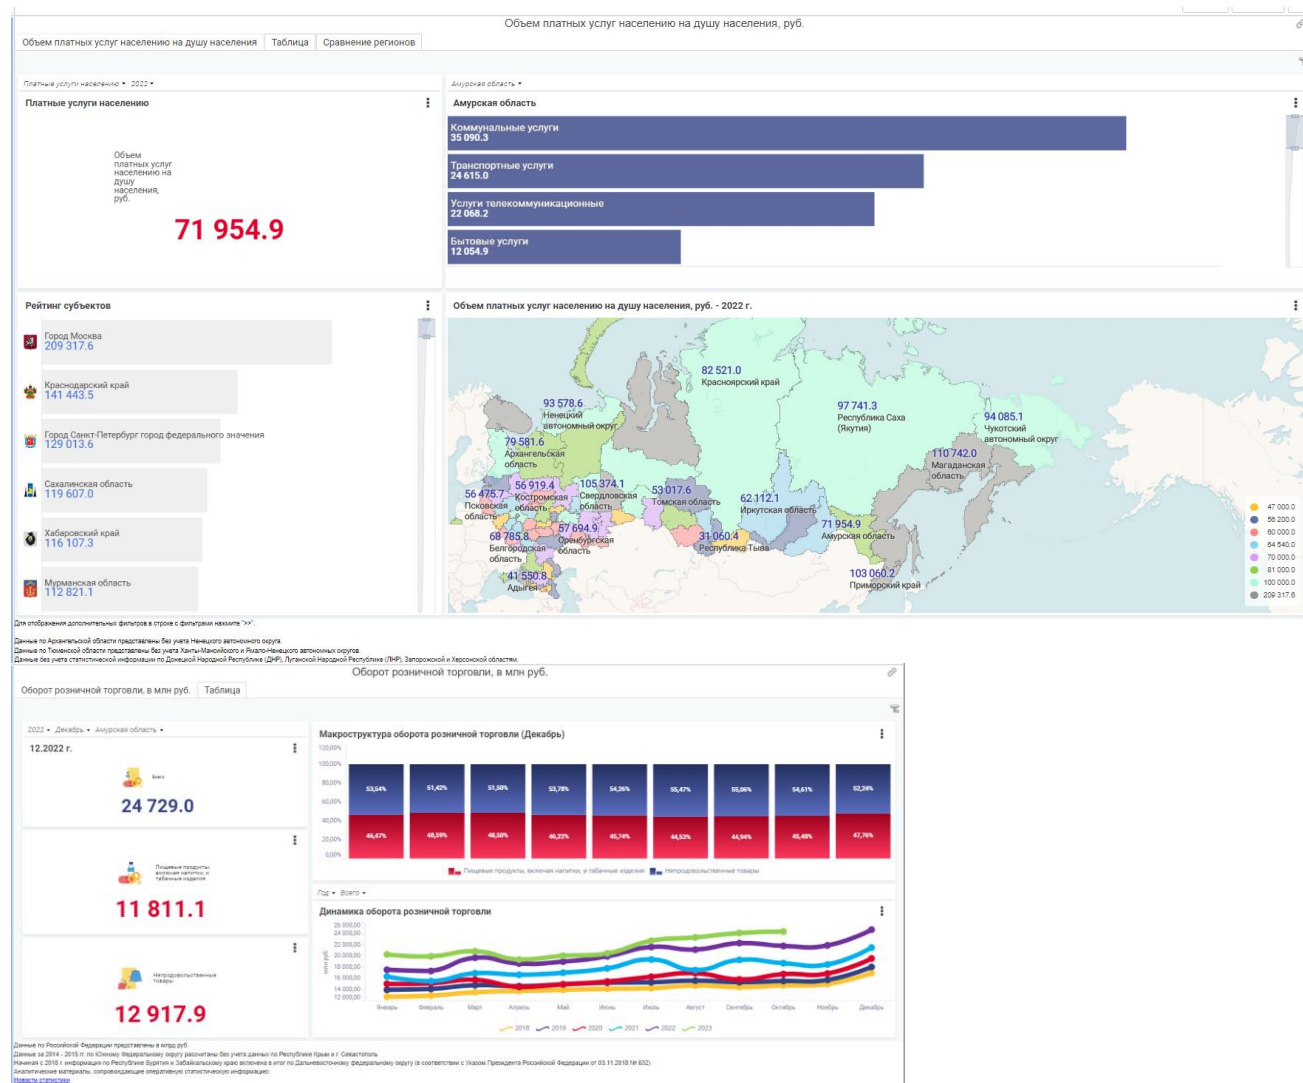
Объем платных услуг населению на душу населения, руб.

Объем платных услуг населению на душу населения | Таблица | Сравнение регионов

Платные услуги населению ▾ 2022 ▾

Платные услуги населению

Объем платных услуг населению на душу населения, руб.

71 954.9

Амурская область ▾

Амурская область

Коммунальные услуги
35 090.3

Транспортные услуги
24 615.0

Услуги телекоммуникационные
22 068.2

Бытовые услуги
12 054.9

Рейтинг субъектов

Город Москва
209 317.6

Краснодарский край
141 443.5

Город Санкт-Петербург город федерального значения
129 013.6

Сахалинская область
119 607.0

Хабаровский край
116 107.3

Мурманская область
112 821.1

Объем платных услуг населению на душу населения, руб. - 2022 г.

82 521.0 Красноярский край
93 578.6 Ненецкий автономный округ
97 741.3 Республика Саха (Якутия)
94 085.1 Чукотский автономный округ
79 581.6 Архангельская область
110 742.0 Магаданская область
56 475.7 Псковская область
56 919.4 Костромская область
105 374.1 Свердловская область
53 017.6 Томская область
62 112.1 Иркутская область
57 694.9 Оренбургская область
68 785.8 Белгородская область
31 060.4 Республика Тыва
71 954.9 Амурская область
41 550.8 Адыгея
103 060.2 Приморский край

47 000.0
56 200.0
60 000.0
64 540.0
70 000.0
81 000.0
100 000.0
209 317.6

Для отображения дополнительных фильтров в строке с фильтрами нажмите ">>".

Данные по Архангельской области представлены без учета Ненецкого автономного округа.
Данные по Тюменской области представлены без учета Ханты-Мансийского и Ямало-Ненецкого автономных округов.
Данные без учета статистической информации по Донецкой Народной Республике (ДНР), Луганской Народной Республике (ЛНР), Запорожской и Херсонской областям.

Оборот розничной торговли, в млн руб.

Оборот розничной торговли, в млн руб. | Таблица

2022 ▾ Декабрь ▾ Амурская область ▾

12.2022 г.

Всего
24 729.0

Пищевые продукты, включая напитки, и табачные изделия
11 811.1

Непродовольственные товары
12 917.9

Макроструктура оборота розничной торговли (Декабрь)

120,00%
100,00%
80,00%
60,00%
40,00%
20,00%
0,00%

53,54% 51,42% 51,50% 53,78% 54,26% 55,47% 55,06% 54,61% 52,24%
46,47% 48,59% 48,50% 46,22% 45,74% 44,53% 44,94% 45,40% 47,76%

Пищевые продукты, включая напитки, и табачные изделия | Непродовольственные товары

Год ▾ Всего ▾

Динамика оборота розничной торговли

26 000,00
24 000,00
22 000,00
20 000,00
18 000,00
16 000,00
14 000,00
12 000,00

млн руб.

Январь Февраль Март Апрель Май Июнь Июль Август Сентябрь Октябрь Ноябрь Декабрь

2018 2019 2020 2021 2022 2023

Данные по Российской Федерации представлены в млрд руб.
Данные за 2014 - 2015 гг. по Южному федеральному округу рассчитаны без учета данных по Республике Крым и г. Севастополь
Начиная с 2018 г. информация по Республике Бурятия и Забайкальскому краю включена в итог по Дальневосточному федеральному округу (в соответствии с Указом Президента Российской Федерации от 03.11.2018 № 632)
Аналитические материалы, сопровождающие оперативную статистическую информацию:
Новости статистики